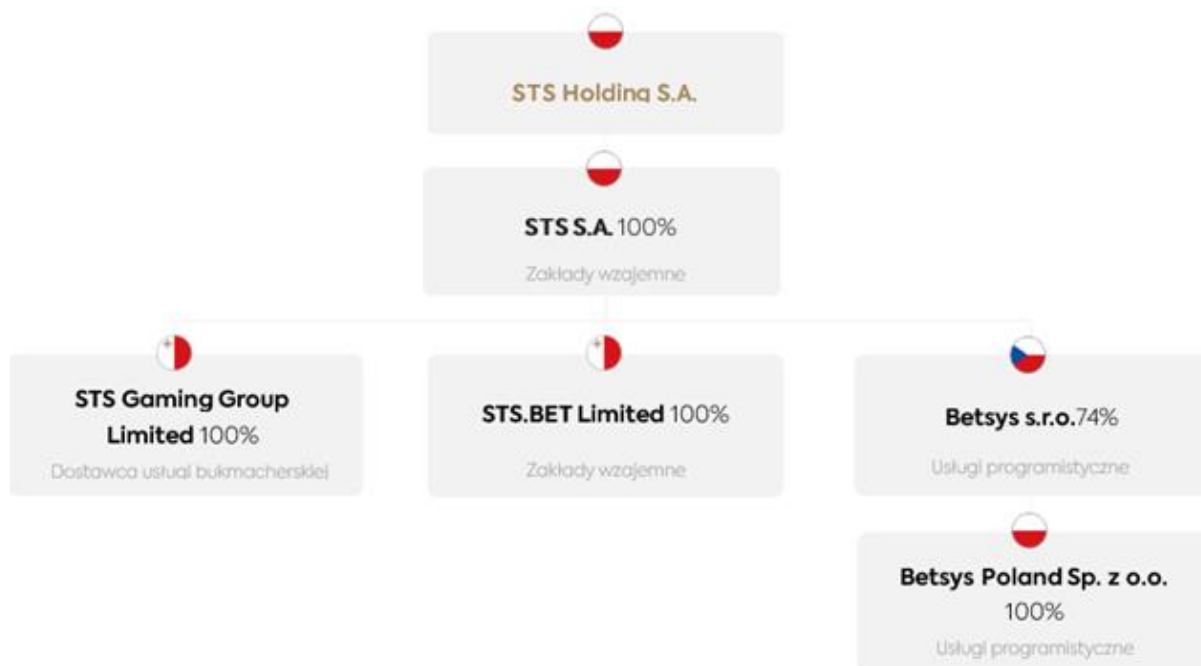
STS Holding S.A.

STS S.A. 100%

Zakłady wzajemne

STS Gaming Group Limited 100%

Dostawca usługi bukmacherskiej

STS.BET Limited 100%

Zakłady wzajemne

Betsys s.r.o. 74%

Usługi programistyczne

Betsys Poland Sp. z o.o. 100%

Usługi programistyczne